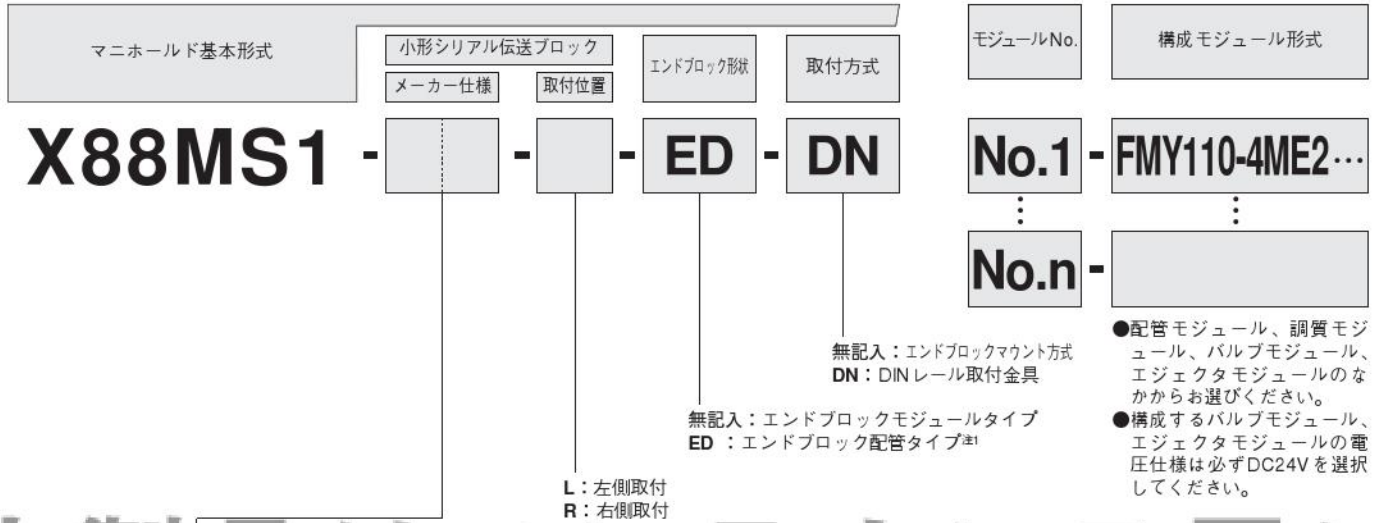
マニホールド基本形式

小形シリアル伝送ブロック

メーカー仕様

取付位置

エンドブロック形状

取付方式

モジュールNo.

構成モジュール形式

X88MS1 - - - ED - DN

No.1 - FMY110-4ME2…

⋮ ⋮

No.n -

●配管モジュール、調質モジュール、バルブモジュール、エジェクタモジュールのなかからお選びください。
●構成するバルブモジュール、エジェクタモジュールの電圧仕様は必ずDC24Vを選択してください。

無記入：エンドブロックマウント方式
DN：DINレール取付金具

無記入：エンドブロックモジュールタイプ
ED ：エンドブロック配管タイプ注1

L：左側取付
R：右側取付

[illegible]